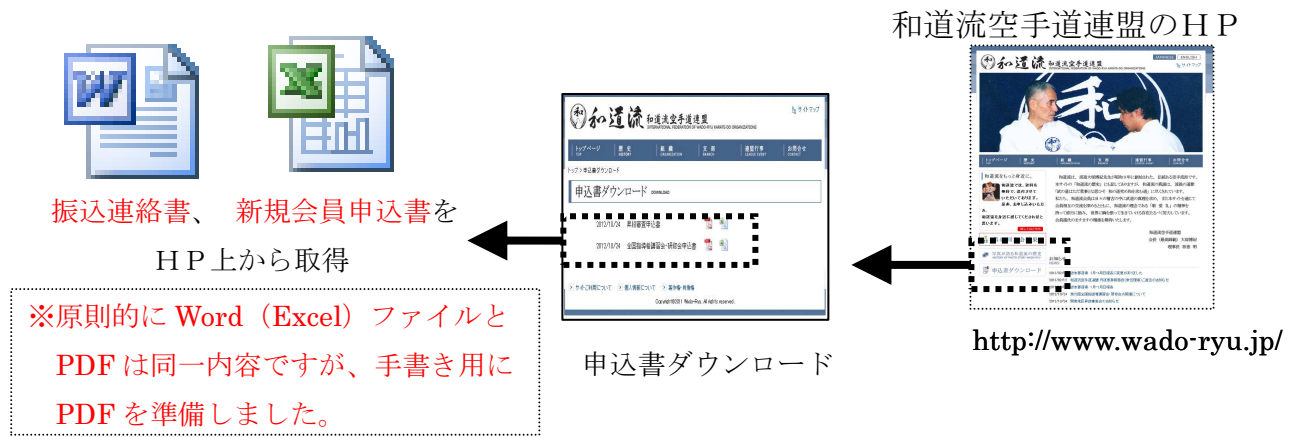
和道流空手道連盟のＨＰ

振込連絡書、 新規会員申込書を

ＨＰ上から取得

※原則的に Word（Excel）ファイルと PDF は同一内容ですが、手書き用に PDF を準備しました。

和道流 和道流空手道連盟 INTERNATIONAL FEDERATION OF WADO-RYU KARATE-DO ORGANIZATIONS

サイトマップ

トップページ 歴史 組織 支部 連盟行事 お問合せ

トップ＞申込書ダウンロード

申込書ダウンロード DOWNLOAD

2012/10/24 新規会員申込書

2012/10/24 全国指導者講習会・研修会申込書

申込書ダウンロード

http://www.wado-ryu.jp/